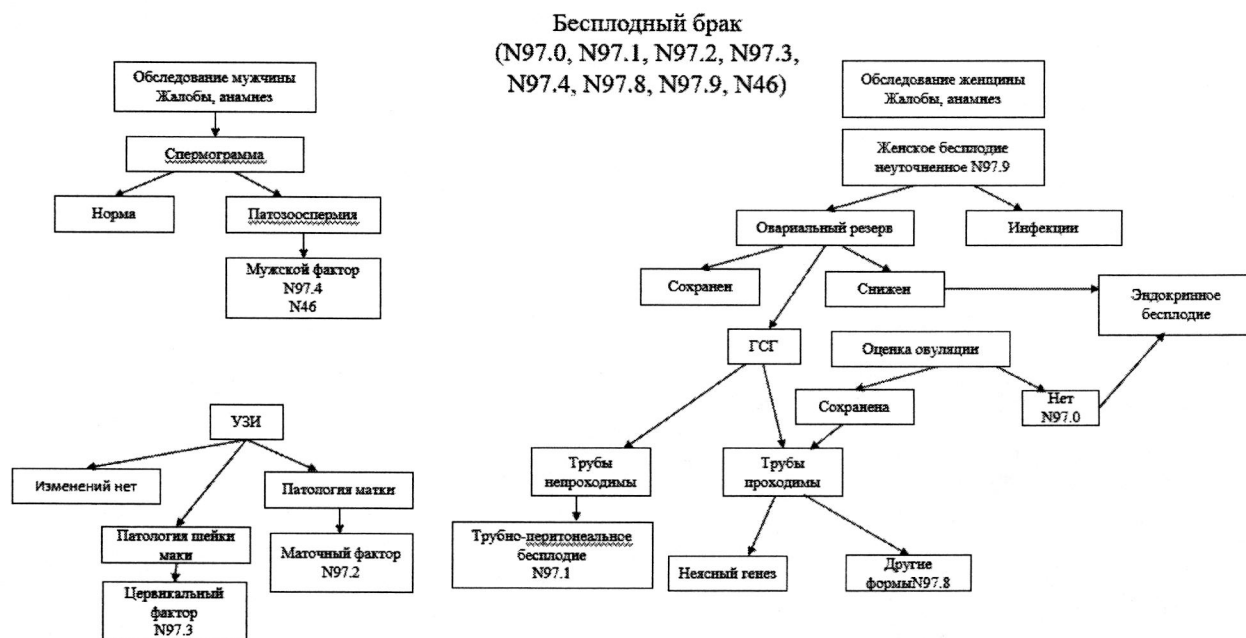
Бесплодный брак
(N97.0, N97.1, N97.2, N97.3, N97.4, N97.8, N97.9, N46)

Обследование мужчины
Жалобы, анамнез

Спермограмма

Норма

Патозооспермия

Мужской фактор
N97.4
N46

Обследование женщины
Жалобы, анамнез

Женское бесплодие неуточненное N97.9

Овариальный резерв

Инфекции

Сохранен

Снижен

Эндокринное бесплодие

ГСГ

Оценка овуляции

Сохранена

Нет
N97.0

УЗИ

Изменений нет

Патология матки

Патология шейки маки

Маточный фактор
N97.2

Цервикальный фактор
N97.3

Трубы непроходимы

Трубы проходимы

Трубно-перитонеальное бесплодие
N97.1

Неясный генез

Другие формыN97.8